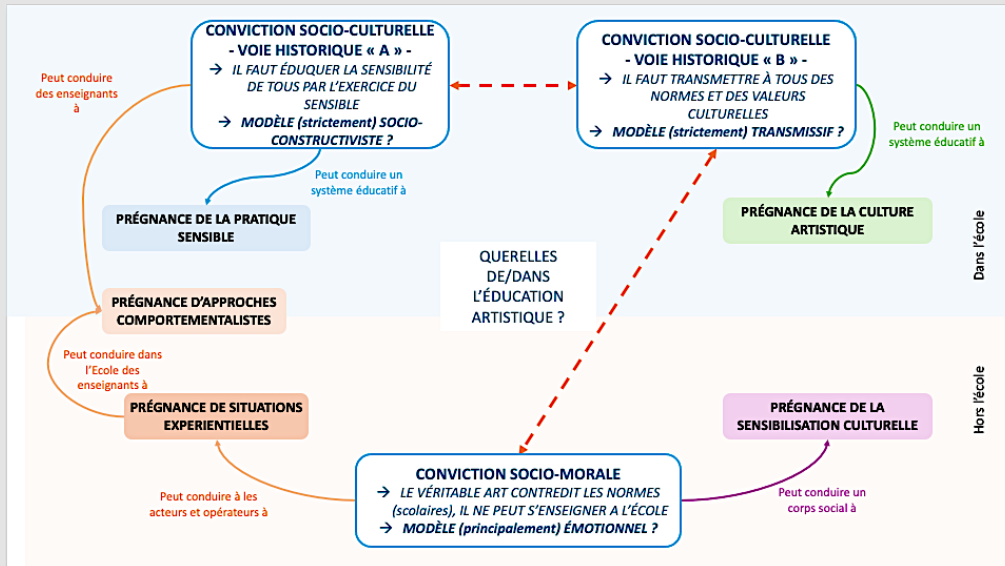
CONVICTION SOCIO-CULTURELLE
- VOIE HISTORIQUE « A » -
→ IL FAUT ÉDUQUER LA SENSIBILITÉ DE TOUS PAR L'EXERCICE DU SENSIBLE
→ MODÈLE (strictement) SOCIO-CONSTRUCTIVISTE ?

CONVICTION SOCIO-CULTURELLE
- VOIE HISTORIQUE « B » -
→ IL FAUT TRANSMETTRE À TOUS DES NORMES ET DES VALEURS CULTURELLES
→ MODÈLE (strictement) TRANSMISSIF ?

Peut conduire des enseignants à

Peut conduire un système éducatif à

Peut conduire un système éducatif à

PRÉGNANCE DE LA PRATIQUE SENSIBLE

PRÉGNANCE DE LA CULTURE ARTISTIQUE

Dans l'école

QUERELLES DE/DANS L'ÉDUCATION ARTISTIQUE ?

PRÉGNANCE D'APPROCHES COMPORTEMENTALISTES

Peut conduire dans l'Ecole des enseignants à

Hors l'école

PRÉGNANCE DE SITUATIONS EXPERIENTIELLES

PRÉGNANCE DE LA SENSIBILISATION CULTURELLE

CONVICTION SOCIO-MORALE
→ LE VÉRITABLE ART CONTREDIT LES NORMES (scolaires), IL NE PEUT S'ENSEIGNER A L'ÉCOLE
→ MODÈLE (principalement) ÉMOTIONNEL ?

Peut conduire à les acteurs et opérateurs à

Peut conduire un corps social à